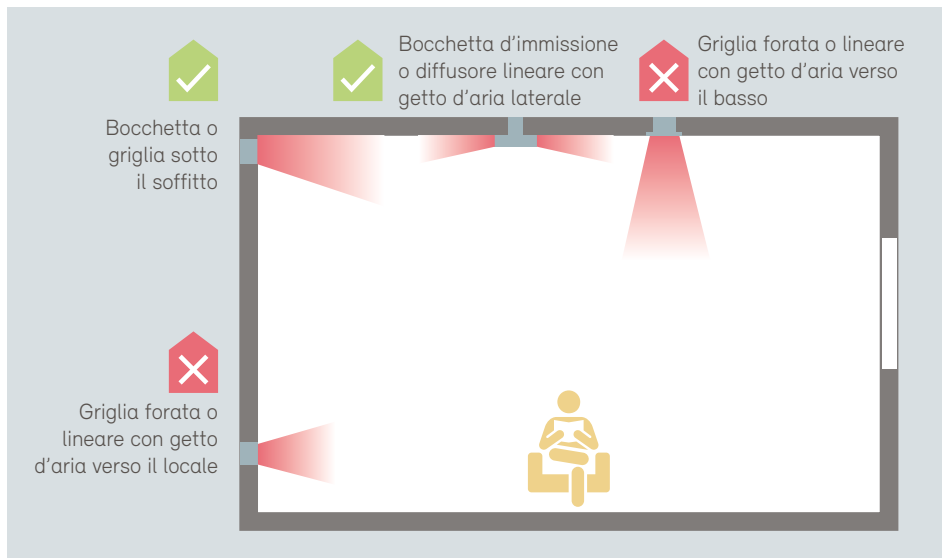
Bocchetta d’immissione o diffusore lineare con getto d’aria laterale

Griglia forata o lineare con getto d’aria verso il basso

Bocchetta o griglia sotto il soffitto

Griglia forata o lineare con getto d’aria verso il locale